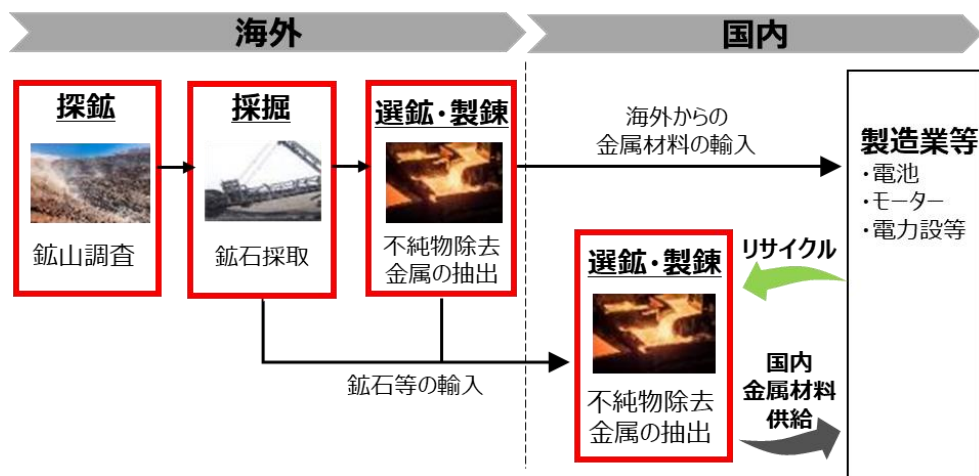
海外

国内

探鉱

鉱山調査

採掘

鉱石採取

選鉱・製錬

不純物除去
金属の抽出

海外からの
金属材料の輸入

製造業等
・電池
・モーター
・電力設等

リサイクル

選鉱・製錬

不純物除去
金属の抽出

鉱石等の輸入

国内
金属材料
供給